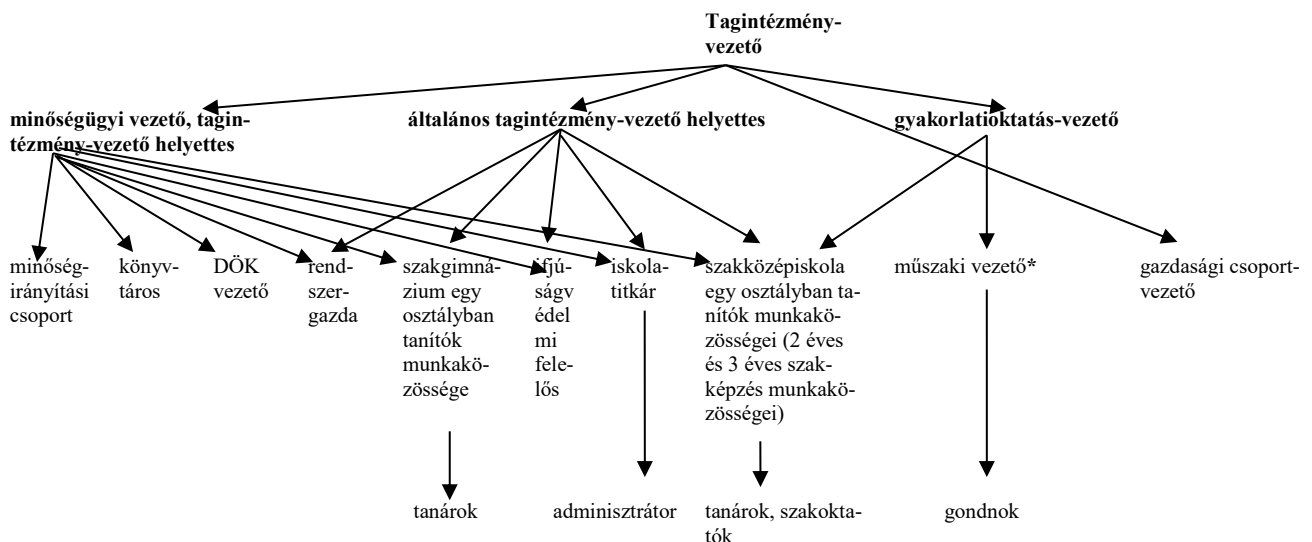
Tagintézményvezető

minőségügyi vezető, tagintézmény-vezető helyettes

általános tagintézmény-vezető helyettes

gyakorlatioktatás-vezető

minőségirányítási csoport

könyvtáros

DÖK vezető

rendszergazda

szakgimnázium egy osztályban tanítók munkaközössége

ifjúságvédelmi felelős

iskolatitkár

szakközépiskola egy osztályban tanítók munkaközösségei (2 éves és 3 éves szakképzés munkaközösségei)

műszaki vezető*

gazdasági csoportvezető

tanárok

adminisztrátor

tanárok, szakoktatók

gondnok